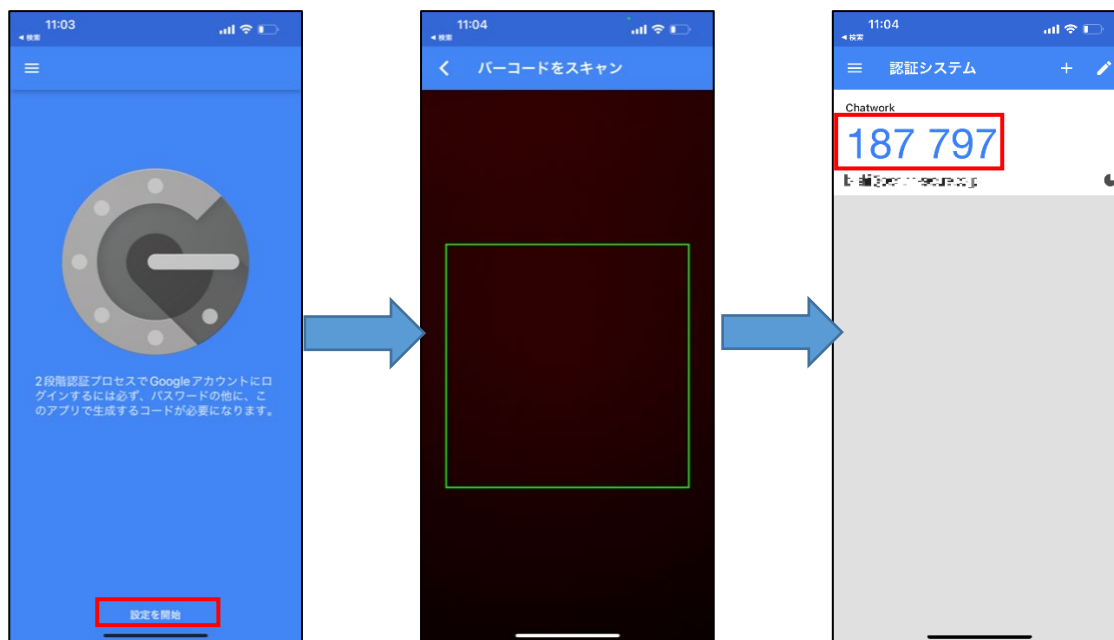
11:03
◀ 検索

2段階認証プロセスでGoogleアカウントにログインするには必ず、パスワードの他に、このアプリで生成するコードが必要になります。

設定を開始

11:04
◀ 検索
バーコードをスキャン

11:04
◀ 検索
認証システム
+

Chatwork
187 797
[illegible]